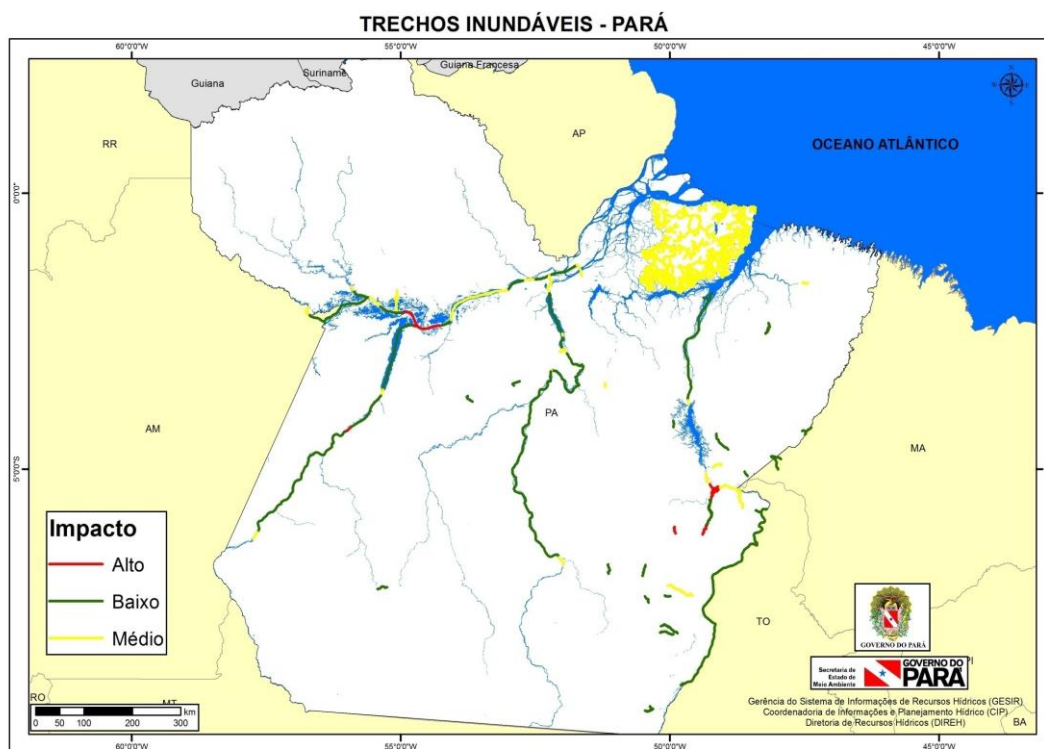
TRECHOS INUNDÁVEIS - PARÁ

60°0'0"W
55°0'0"W
50°0'0"W
45°0'0"W

Guiana
Suriname
Guiana Francesa

RR
AP
OCEANO ATLÂNTICO

0°0'0"

AM
PA
MA
5°0'0"S

Impacto
Alto
Baixo
Médio

TO
PI
RO
MT
BA

0 50 100 200 300 km

GOVERNO DO PARÁ

Secretaria de Estado de Meio Ambiente
GOVERNO DO PARÁ

Gerência do Sistema de Informações de Recursos Hídricos (GESIR)
Coordenadoria de Informações e Planejamento Hídrico (CIP)
Diretoria de Recursos Hídricos (DIREH)

60°0'0"W
55°0'0"W
50°0'0"W
45°0'0"W